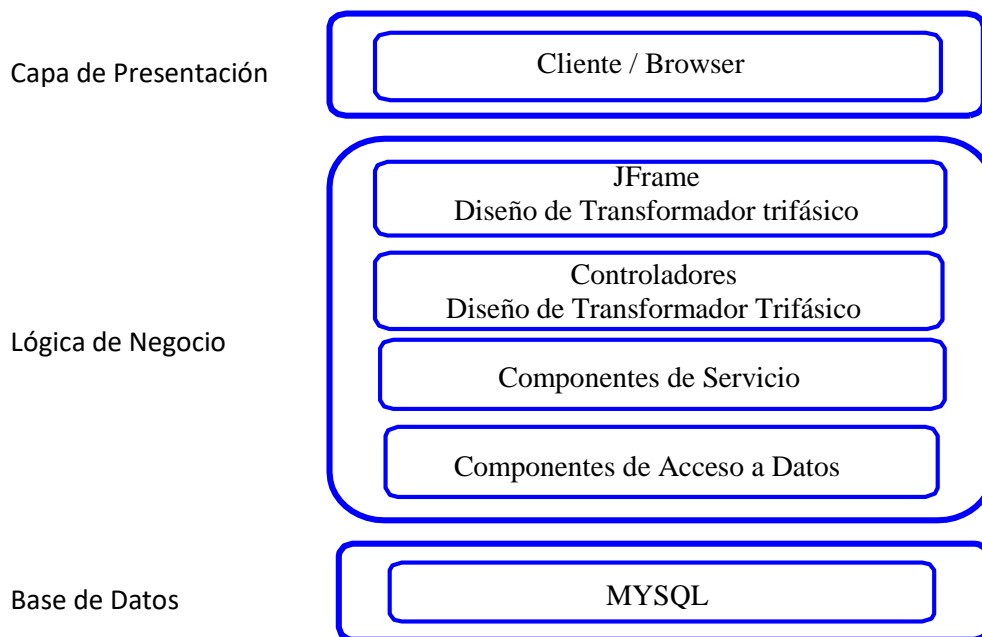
Capa de Presentación

Cliente / Browser

Lógica de Negocio

JFrame
Diseño de Transformador trifásico

Controladores
Diseño de Transformador Trifásico

Componentes de Servicio

Componentes de Acceso a Datos

Base de Datos

MYSQL